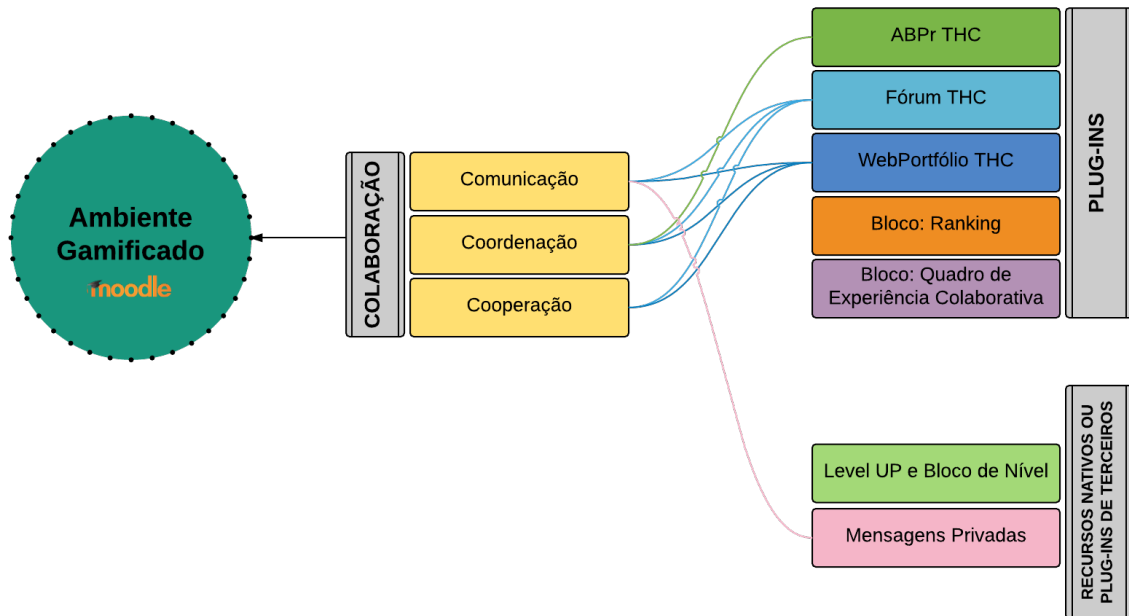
Ambiente Gamificado

moodle

COLABORAÇÃO

Comunicação

Coordenação

Cooperação

ABPr THC

Fórum THC

WebPortfólio THC

Bloco: Ranking

Bloco: Quadro de Experiência Colaborativa

PLUG-INS

Level UP e Bloco de Nível

Mensagens Privadas

RECURSOS NATIVOS OU PLUG-INS DE TERCEIROS